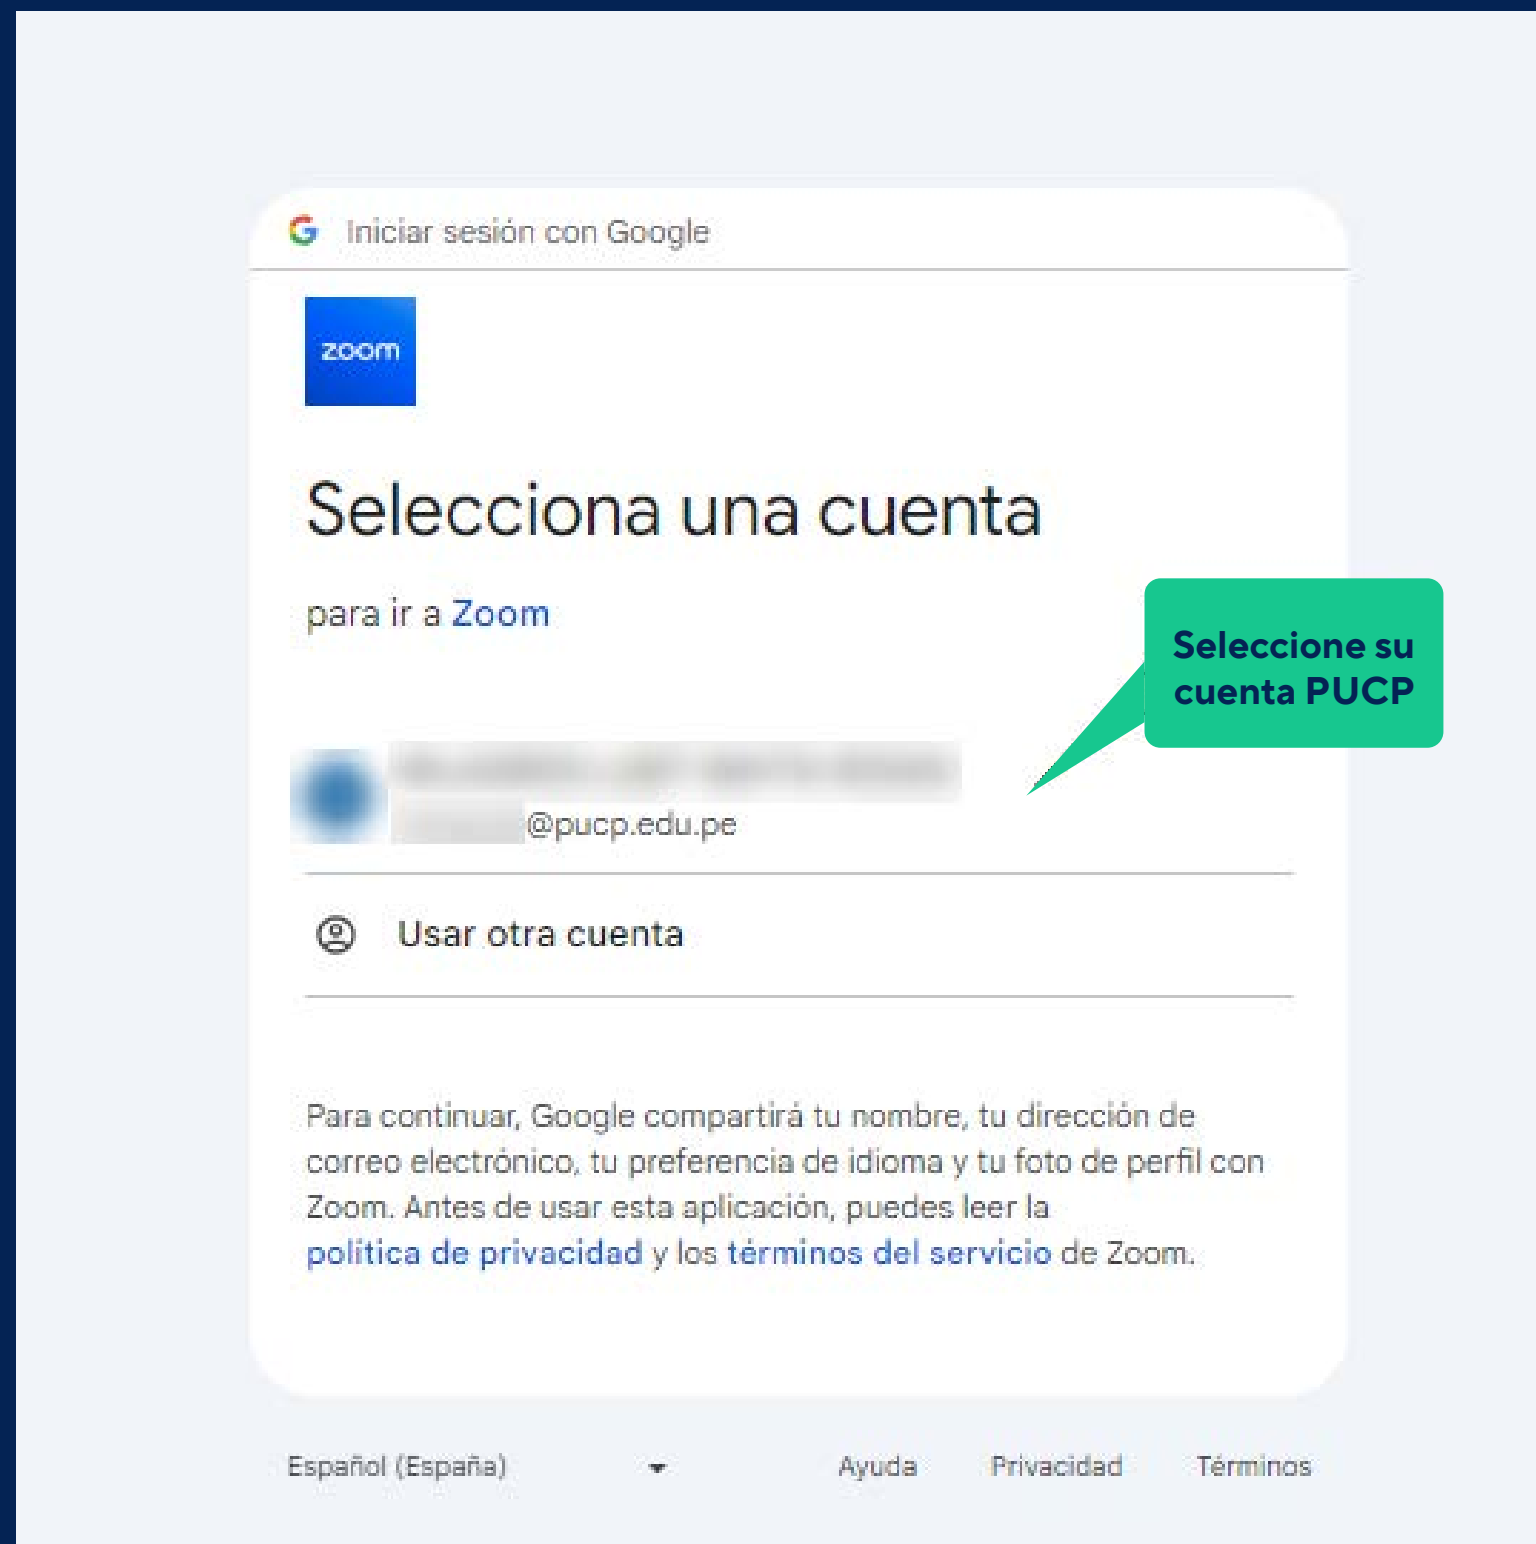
Iniciar sesión con Google

zoom

Selecciona una cuenta

para ir a Zoom

Seleccione su cuenta PUCP

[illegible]
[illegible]@pucp.edu.pe

Usar otra cuenta

Para continuar, Google compartirá tu nombre, tu dirección de correo electrónico, tu preferencia de idioma y tu foto de perfil con Zoom. Antes de usar esta aplicación, puedes leer la política de privacidad y los términos del servicio de Zoom.

Español (España)

Ayuda Privacidad Términos